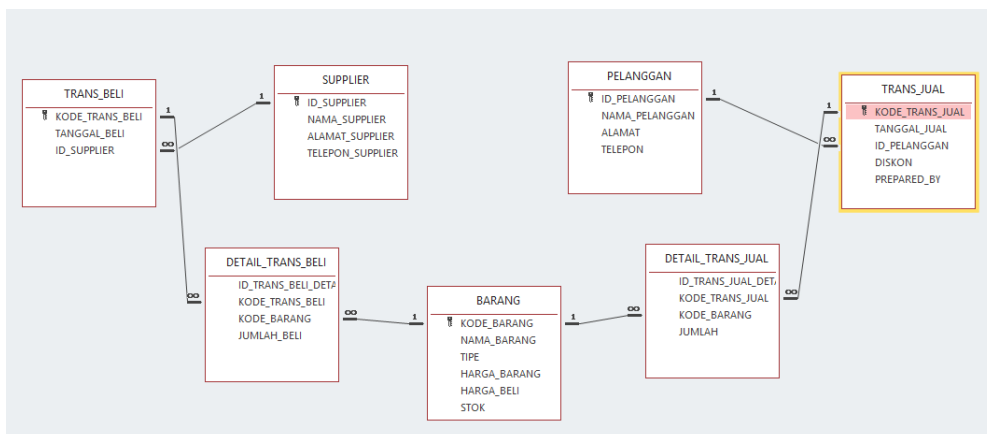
TRANS_BELI
KODE_TRANS_BELI
TANGGAL_BELI
ID_SUPPLIER

SUPPLIER
ID_SUPPLIER
NAMA_SUPPLIER
ALAMAT_SUPPLIER
TELEPON_SUPPLIER

PELANGGAN
ID_PELANGGAN
NAMA_PELANGGAN
ALAMAT
TELEPON

TRANS_JUAL
KODE_TRANS_JUAL
TANGGAL_JUAL
ID_PELANGGAN
DISKON
PREPARED_BY

DETAIL_TRANS_BELI
ID_TRANS_BELI_DET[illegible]
KODE_TRANS_BELI
KODE_BARANG
JUMLAH_BELI

BARANG
KODE_BARANG
NAMA_BARANG
TIPE
HARGA_BARANG
HARGA_BELI
STOK

DETAIL_TRANS_JUAL
ID_TRANS_JUAL_DET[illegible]
KODE_TRANS_JUAL
KODE_BARANG
JUMLAH

1
1
∞
∞
1
1
∞
1
∞
1
1
∞